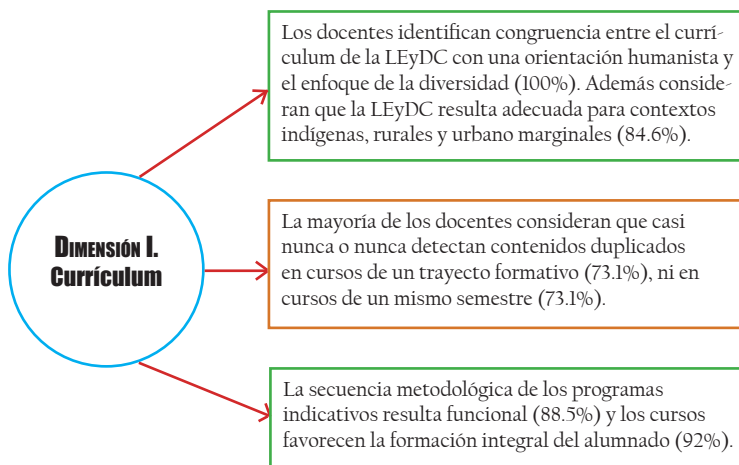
Los docentes identifican congruencia entre el currículum de la LEyDC con una orientación humanista y el enfoque de la diversidad (100%). Además consideran que la LEyDC resulta adecuada para contextos indígenas, rurales y urbano marginales (84.6%).

Dimensión I. Currículum

La mayoría de los docentes consideran que casi nunca o nunca detectan contenidos duplicados en cursos de un trayecto formativo (73.1%), ni en cursos de un mismo semestre (73.1%).

La secuencia metodológica de los programas indicativos resulta funcional (88.5%) y los cursos favorecen la formación integral del alumnado (92%).